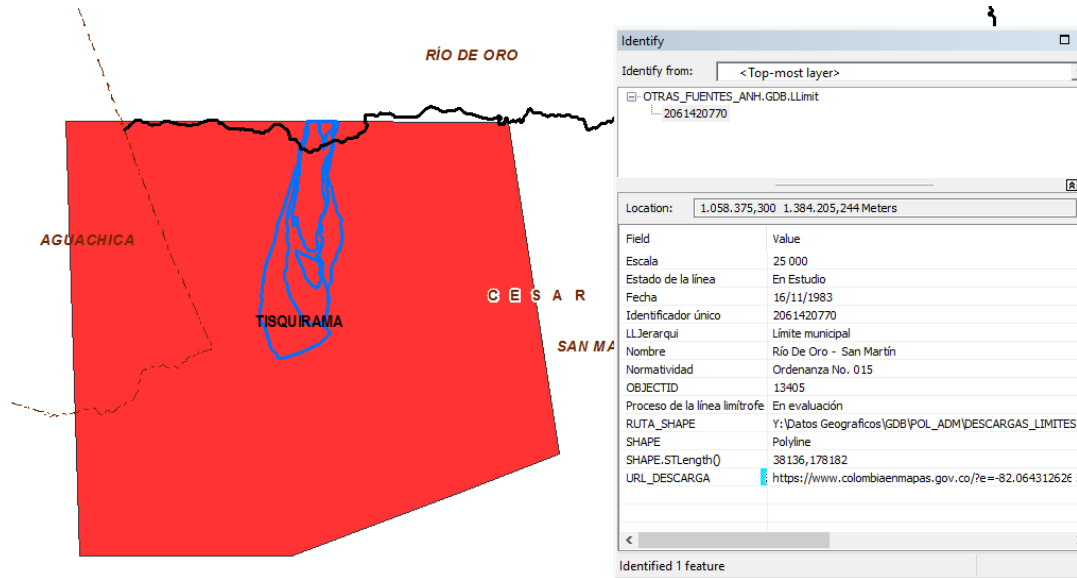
RÍO DE ORO

AGUACHICA

CESAR

SAN MA

TISQUIRAMA

Identify

Identify from: <Top-most layer>

OTRAS_FUENTES_ANH.GDB.LLimit
2061420770

Location: 1.058.375,300 1.384.205,244 Meters

| Field | Value |
|---|---|
| Escala | 25 000 |
| Estado de la línea | En Estudio |
| Fecha | 16/11/1983 |
| Identificador único | 2061420770 |
| LLJerarqui | Límite municipal |
| Nombre | Río De Oro - San Martín |
| Normatividad | Ordenanza No. 015 |
| OBJECTID | 13405 |
| Proceso de la línea limítrofe | En evaluación |
| RUTA_SHAPE | Y:\Datos Geograficos\GDB\POL_ADM\DESCARGAS_LIMITES |
| SHAPE | Polyline |
| SHAPE.STLength() | 38136,178182 |
| URL_DESCARGA | https://www.colombiaenmapas.gov.co/?e=-82.064312626 |

Identified 1 feature